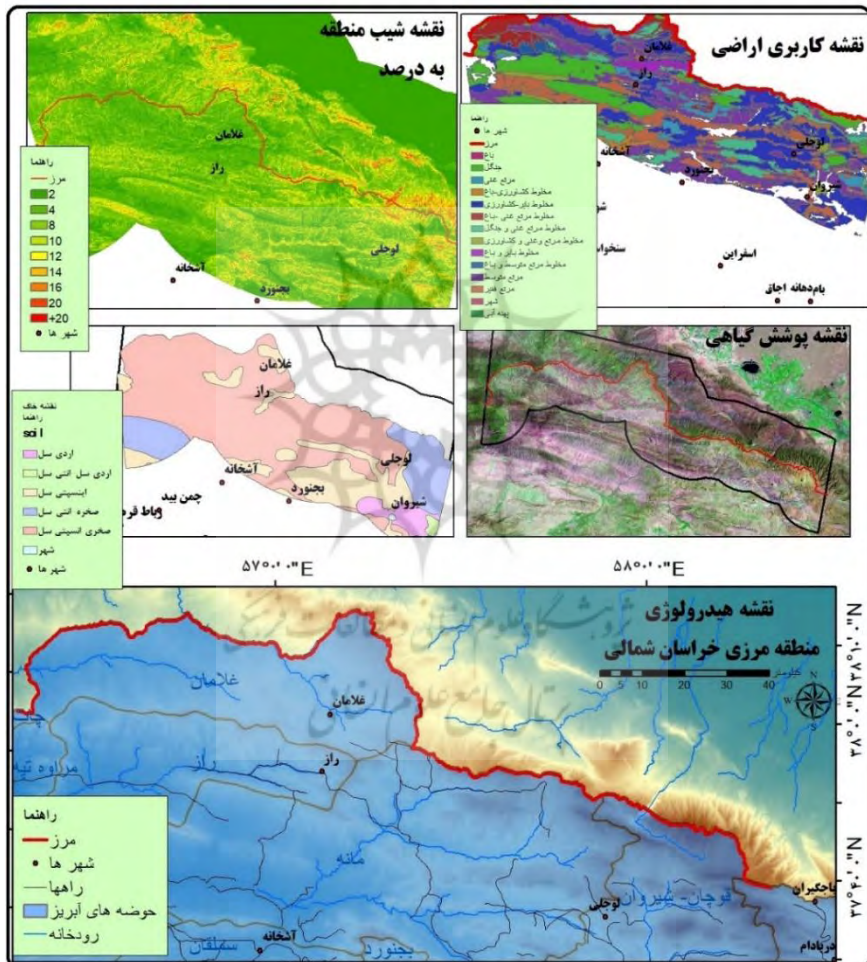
نقشه شیب منطقه
به درصد

راهنما
مرز
2
4
8
10
12
14
16
20
+20
شهر ها

غلامان
راز
لوجلی
آشخانه
بجنورد

نقشه کاربری اراضی

راهنما
شهر ها
مرز
باغ
جنگل
مرتع غنی
مخلوط کشاورزی-باغ
مخلوط دیم-کشاورزی
مخلوط مرتع غنی-باغ
مخلوط مرتع غنی و جنگل
مخلوط مرتع و غنی و کشاورزی
مخلوط دایر و باغ
مخلوط مرتع متوسط و باغ
مرتع متوسط
مرتع فقیر
شهر
پهنه آبی

غلامان
راز
لوجلی
آشخانه
بجنورد
شیروان
سنخواست
اسفراین
بام‌دهانه اجاق

نقشه خاک
راهنما
soil
اردی سل
اردی سل انتی سل
اینسپتی سل
صخره انتی سل
صخری انسپتی سل
شهر
شهر ها

غلامان
راز
لوجلی
آشخانه
بجنورد
شیروان
چمن بید
رباط قره

نقشه پوشش گیاهی

۵۷°۰'۰"E
۵۸°۰'۰"E

نقشه هیدرولوژی
منطقه مرزی خراسان شمالی

کیلومتر
0 5 10 20 30 40

۳۸°۰'۰"N
۳۷°۳۰'۰"N

راهنما
مرز
شهر ها
راهها
حوضه های آبریز
رودخانه

غلامان
غلامان
راز
راز
مراوه تپه
مانه
لوجلی
لوجلی-شیروان
آشخانه
سملقان
بجنورد
باجگیران
دربادام